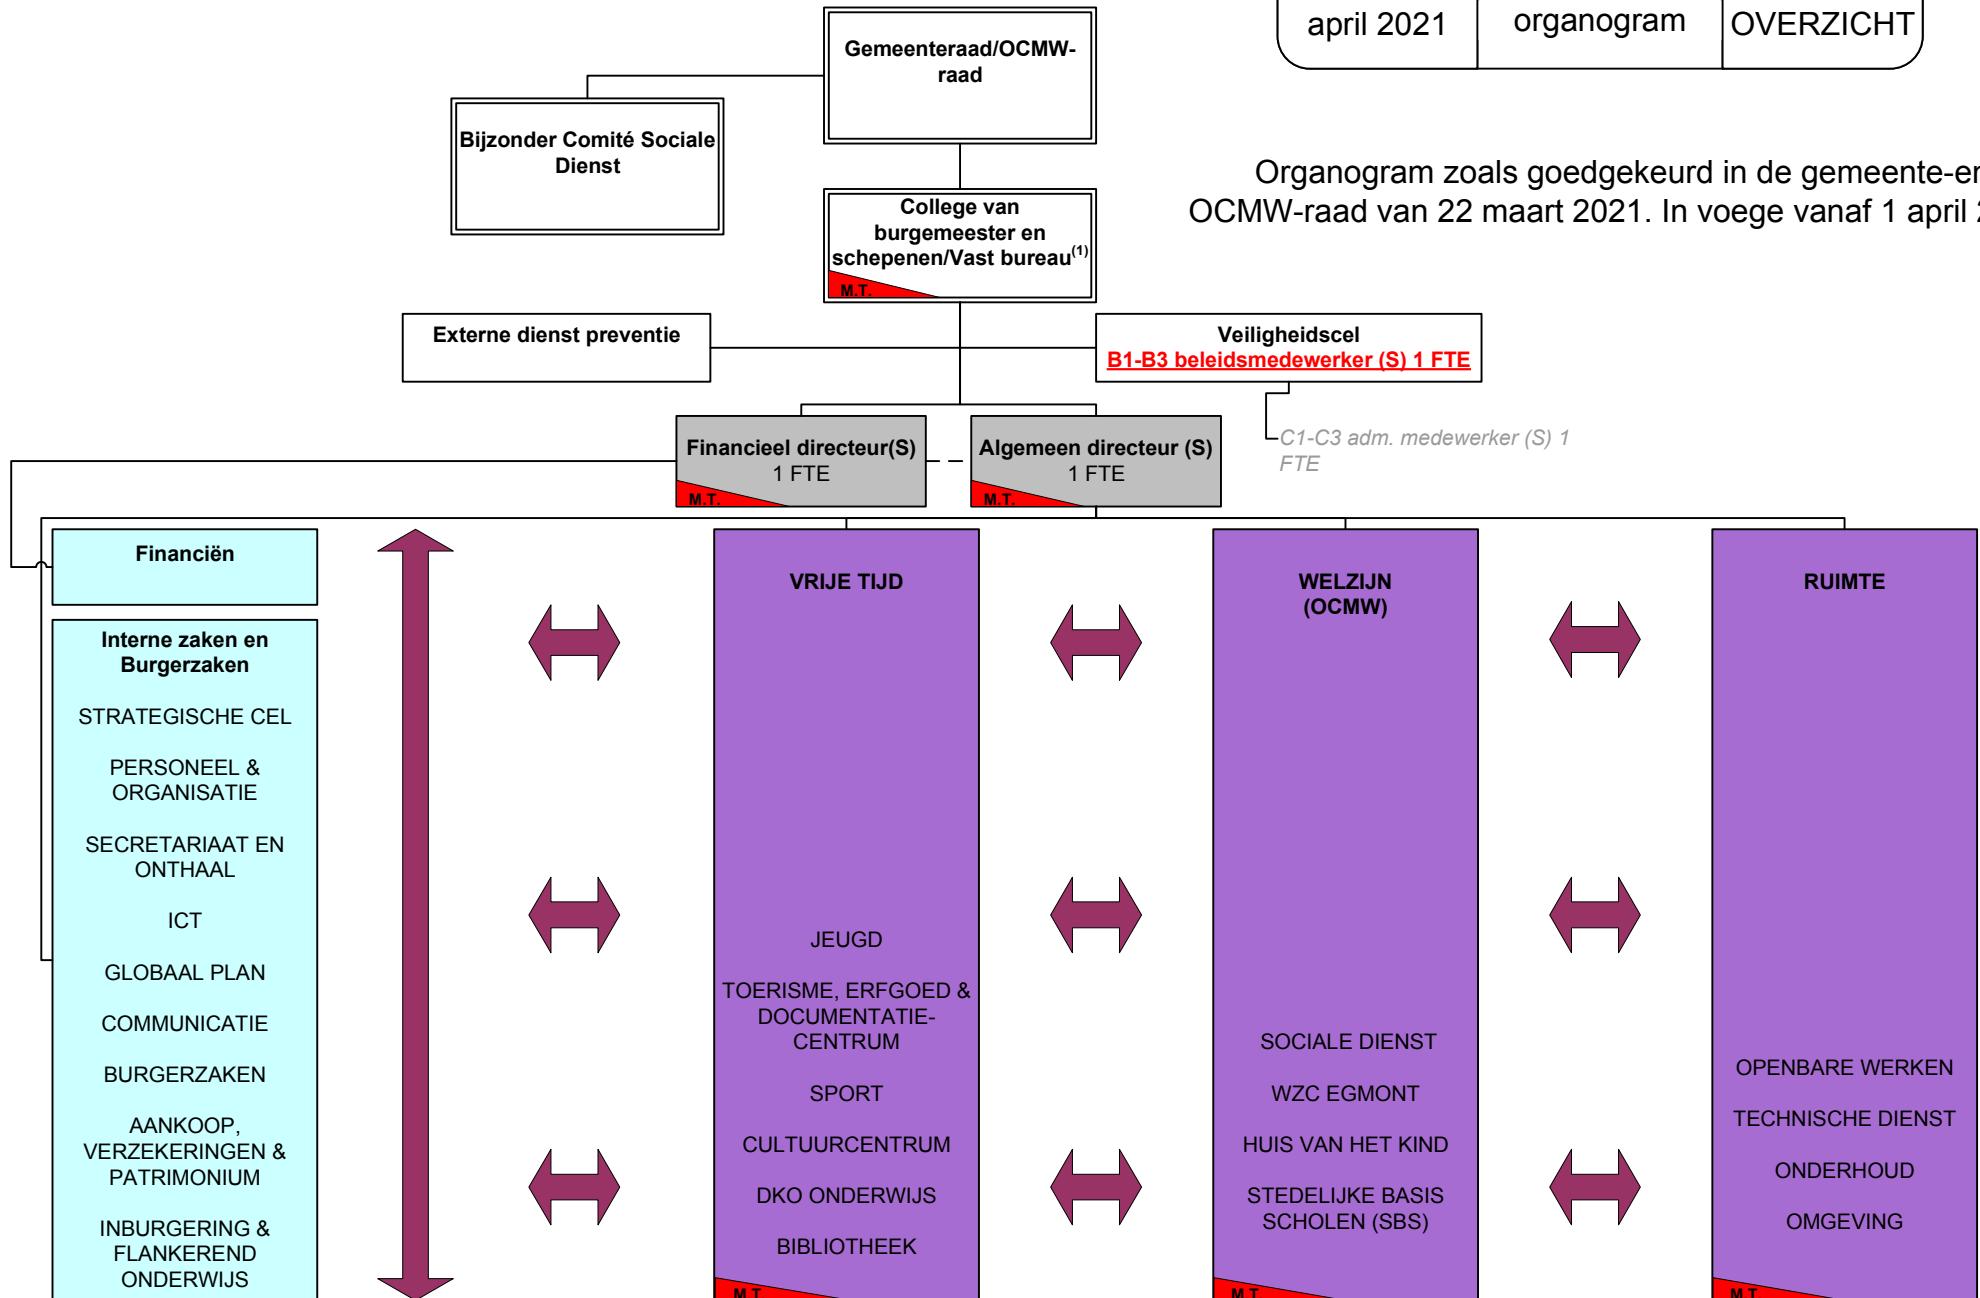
| april 2021 | organogram | OVERZICHT |
|---|---|---|

Gemeenteraad/OCMW-raad

Bijzonder Comité Sociale Dienst

Organogram zoals goedgekeurd in de gemeente-en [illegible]
OCMW-raad van 22 maart 2021. In voege vanaf 1 april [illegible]

College van burgemeester en schepenen/Vast bureau$^{(1)}$
M.T.

Externe dienst preventie

Veiligheidscel
B1-B3 beleidsmedewerker (S) 1 FTE

C1-C3 adm. medewerker (S) 1 FTE

Financieel directeur(S)
1 FTE
M.T.

Algemeen directeur (S)
1 FTE
M.T.

Financiën

Interne zaken en Burgerzaken

STRATEGISCHE CEL

PERSONEEL & ORGANISATIE

SECRETARIAAT EN ONTHAAL

ICT

GLOBAAL PLAN

COMMUNICATIE

BURGERZAKEN

AANKOOP, VERZEKERINGEN & PATRIMONIUM

INBURGERING & FLANKEREND ONDERWIJS

VRIJE TIJD

JEUGD

TOERISME, ERFGOED & DOCUMENTATIE-CENTRUM

SPORT

CULTUURCENTRUM

DKO ONDERWIJS

BIBLIOTHEEK

M.T.

WELZIJN (OCMW)

SOCIALE DIENST

WZC EGMONT

HUIS VAN HET KIND

STEDELIJKE BASIS SCHOLEN (SBS)

M.T.

RUIMTE

OPENBARE WERKEN

TECHNISCHE DIENST

ONDERHOUD

OMGEVING

M.T.